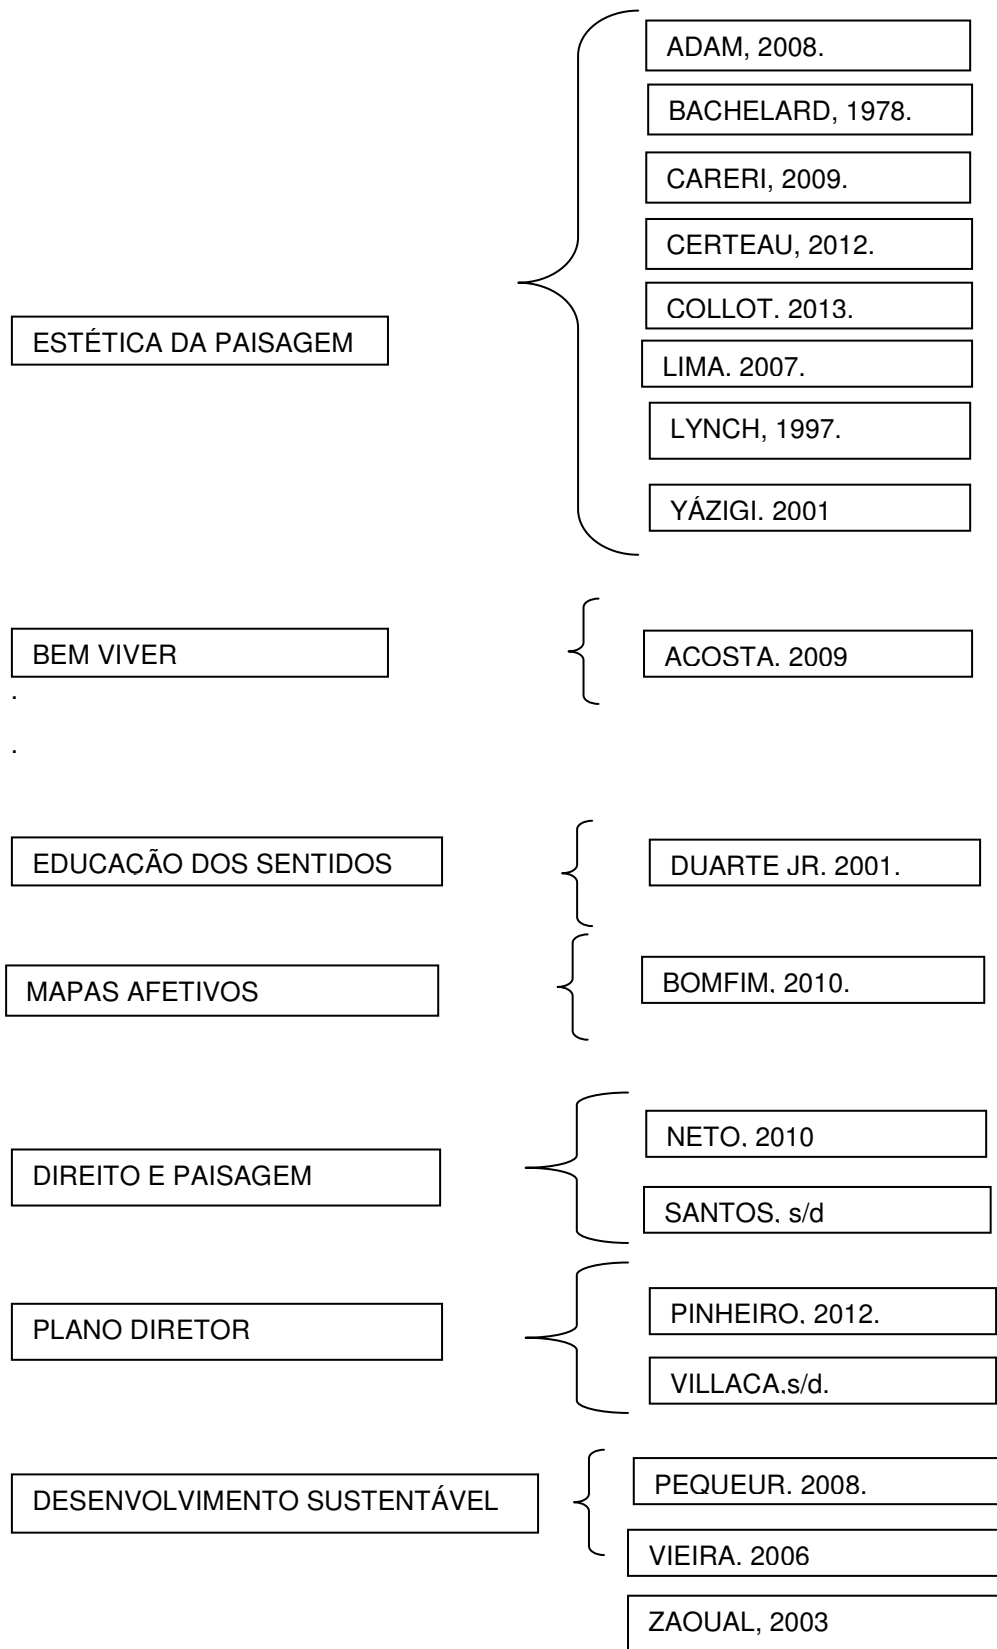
ESTÉTICA DA PAISAGEM

ADAM, 2008.

BACHELARD, 1978.

CARERI, 2009.

CERTEAU, 2012.

COLLOT. 2013.

LIMA. 2007.

LYNCH, 1997.

YÁZIGI. 2001

BEM VIVER

ACOSTA. 2009

.

.

EDUCAÇÃO DOS SENTIDOS

DUARTE JR. 2001.

MAPAS AFETIVOS

BOMFIM. 2010.

DIREITO E PAISAGEM

NETO. 2010

SANTOS. s/d

PLANO DIRETOR

PINHEIRO. 2012.

VILLACA.s/d.

DESENVOLVIMENTO SUSTENTÁVEL

PEQUEUR. 2008.

VIEIRA. 2006

ZAOUAL, 2003